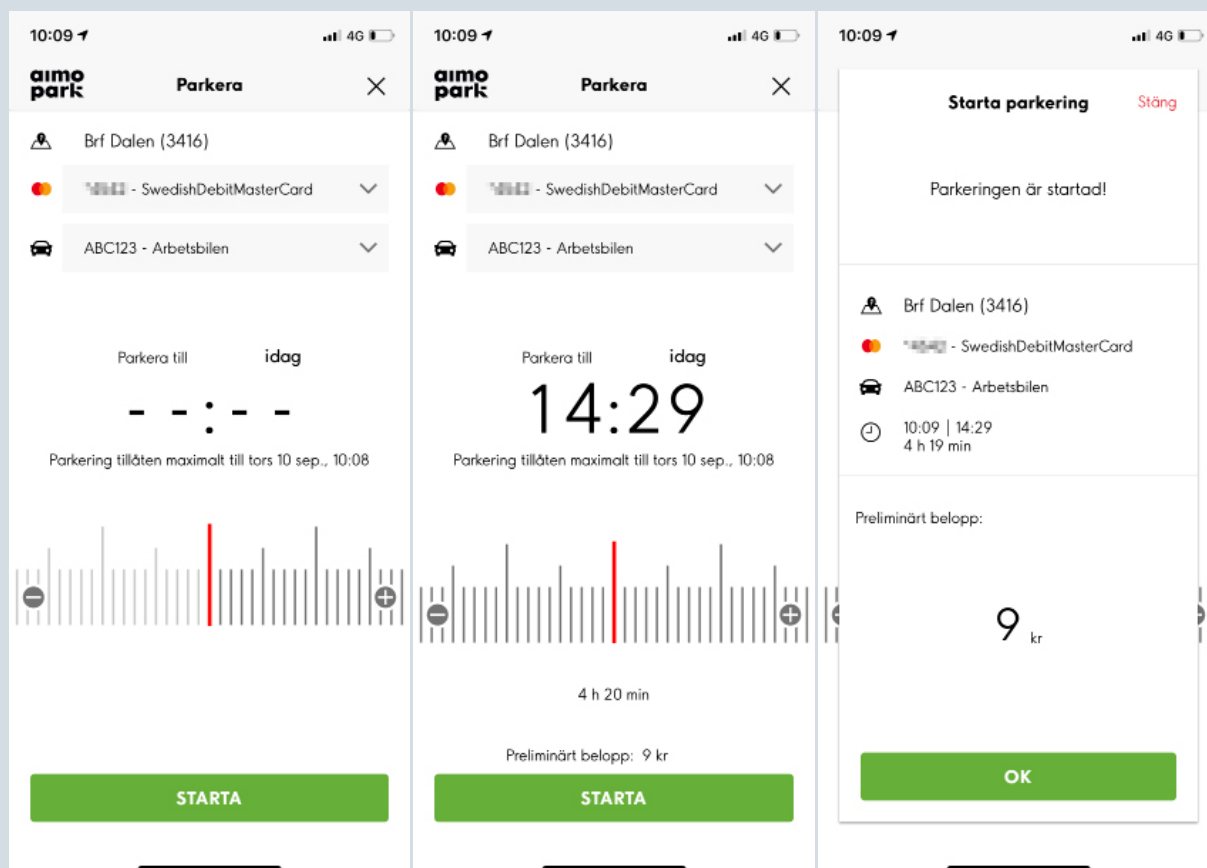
10:09 4G

aimo park Parkera

Brf Dalen (3416)

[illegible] - SwedishDebitMasterCard

ABC123 - Arbetsbilen

Parkera till idag

- - : - -

Parkering tillåten maximalt till tors 10 sep., 10:08

STARTA

10:09 4G

aimo park Parkera

Brf Dalen (3416)

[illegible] - SwedishDebitMasterCard

ABC123 - Arbetsbilen

Parkera till idag

14:29

Parkering tillåten maximalt till tors 10 sep., 10:08

4 h 20 min

Preliminärt belopp: 9 kr

STARTA

10:09 4G

Starta parkering Stäng

Parkeringen är startad!

Brf Dalen (3416)

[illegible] - SwedishDebitMasterCard

ABC123 - Arbetsbilen

10:09 | 14:29
4 h 19 min

Preliminärt belopp:

9 kr

OK